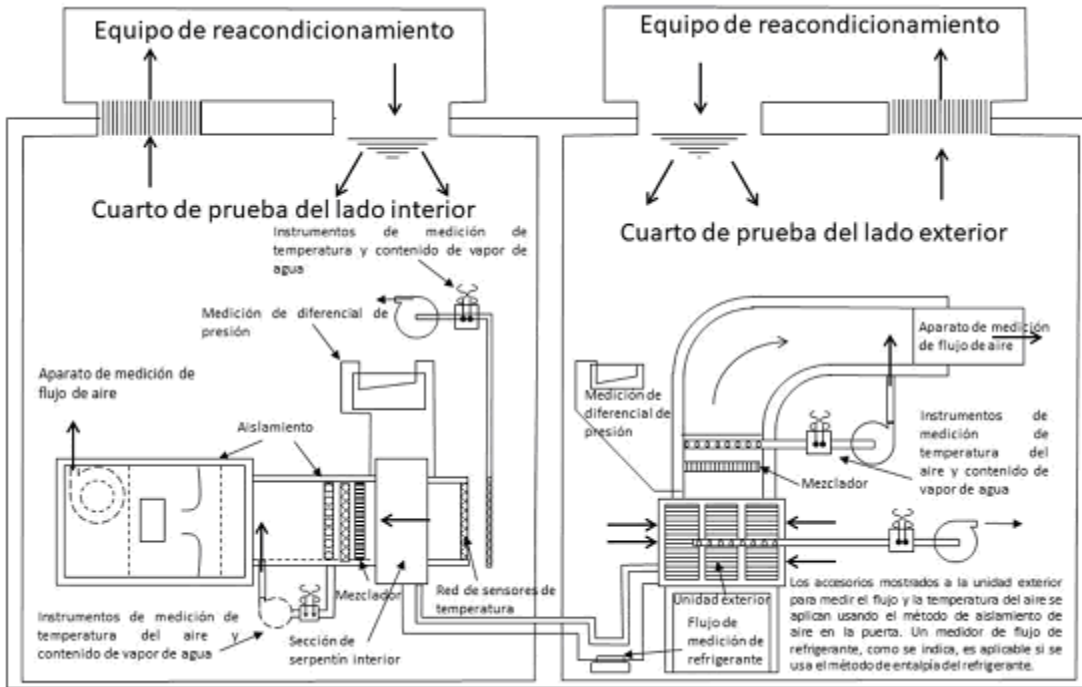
Equipo de reacondicionamiento

Equipo de reacondicionamiento

Cuarto de prueba del lado interior

Cuarto de prueba del lado exterior

Instrumentos de medición de temperatura y contenido de vapor de agua

Medición de diferencial de presión

Aparato de medición de flujo de aire

Aislamiento

Mezclador

Red de sensores de temperatura

Sección de serpentín interior

Instrumentos de medición de temperatura del aire y contenido de vapor de agua

Aparato de medición de flujo de aire

Medición de diferencial de presión

Instrumentos de medición de temperatura del aire y contenido de vapor de agua

Mezclador

Unidad exterior

Flujo de medición de refrigerante

Los accesorios mostrados a la unidad exterior para medir el flujo y la temperatura del aire se aplican usando el método de aislamiento de aire en la puerta. Un medidor de flujo de refrigerante, como se indica, es aplicable si se usa el método de entalpía del refrigerante.